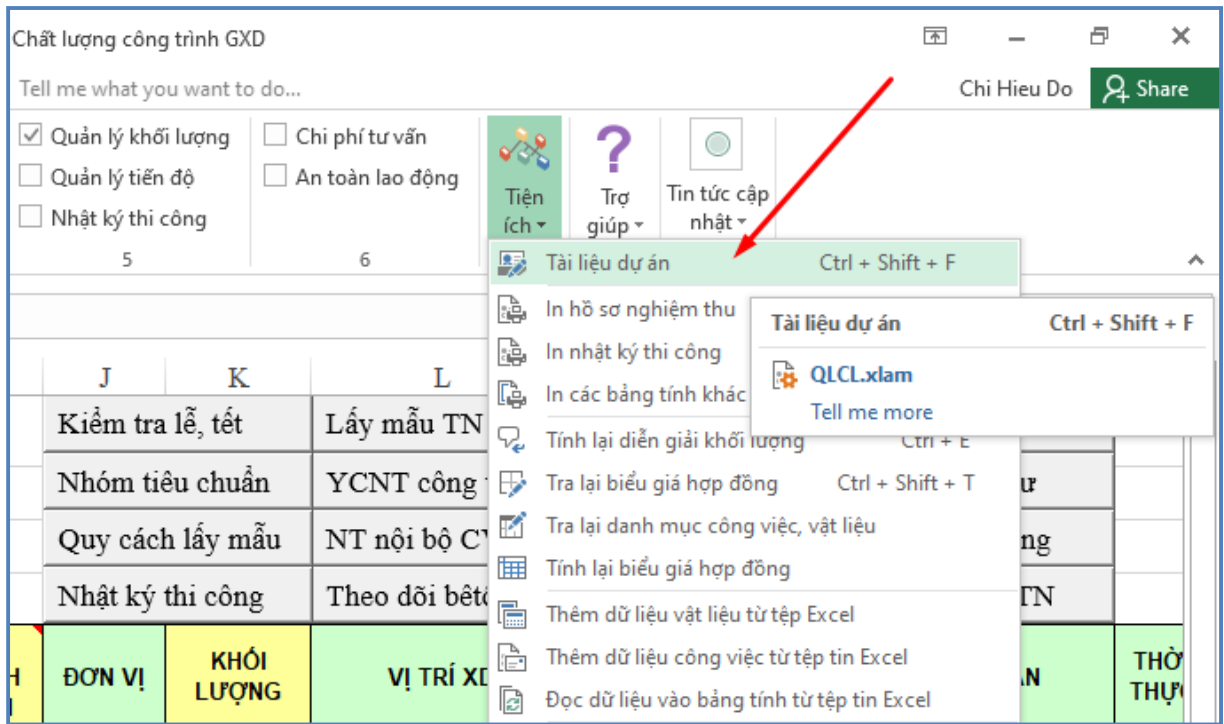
Chất lượng công trình GXD

Tell me what you want to do...

Chi Hieu Do

Share

Quản lý khối lượng
Quản lý tiến độ
Nhật ký thi công
5

Chi phí tư vấn
An toàn lao động
6

Tiện ích

Trợ giúp

Tin tức cập nhật

Tài liệu dự án Ctrl + Shift + F
In hồ sơ nghiệm thu
In nhật ký thi công
In các bảng tính khác
Tính lại diễn giải khối lượng Ctrl + E
Tra lại biểu giá hợp đồng Ctrl + Shift + T
Tra lại danh mục công việc, vật liệu
Tính lại biểu giá hợp đồng
Thêm dữ liệu vật liệu từ tệp Excel
Thêm dữ liệu công việc từ tệp tin Excel
Đọc dữ liệu vào bảng tính từ tệp tin Excel

Tài liệu dự án Ctrl + Shift + F
QLCL.xlam
Tell me more

J K L

Kiểm tra lễ, tết | Lấy mẫu TN
Nhóm tiêu chuẩn | YCNT công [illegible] | ư
Quy cách lấy mẫu | NT nội bộ CV | ng
Nhật ký thi công | Theo dõi bêtô | TN

H | ĐƠN VỊ | KHỐI LƯỢNG | VỊ TRÍ XD | AN | THỜ THỰ